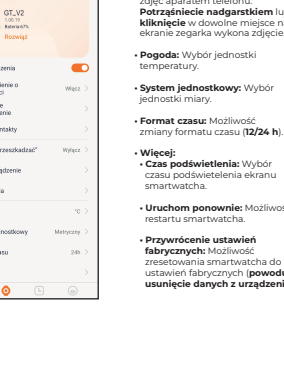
GT_V2
Rozwiąż

zenia
enie o
Włącz
e
enie
ntakty
rzeszkadzać
Wyłącz
ądzenie
a
°C
nostkowy
Metryczny
asu
24h

zdjęć aparatem telefonu. Potrząśniecie nadgarstkiem lub kliknięcie w dowolne miejsce na ekranie zegarka wykona zdjęcie.

• Pogoda: Wybór jednostki temperatury.

• System jednostkowy: Wybór jednostki miary.

• Format czasu: Możliwość zmiany formatu czasu (12/24 h).

• Więcej:
• Czas podświetlenia: Wybór czasu podświetlenia ekranu smartwatcha.

• Uruchom ponownie: Możliwość restartu smartwatcha.

• Przywrócenie ustawień fabrycznych: Możliwość zresetowania smartwatcha do ustawień fabrycznych (powoduje usunięcie danych z urządzenia).